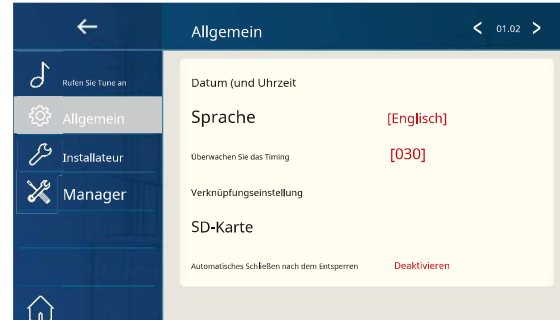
Rufen Sie Tune an
Allgemein
Installateur
Manager

Allgemein
01.02

Datum (und Uhrzeit

Sprache [Englisch]

Überwachen Sie das Timing [030]

Verknüpfungseinstellung

SD-Karte

Automatisches Schließen nach dem Entsperren Deaktivieren